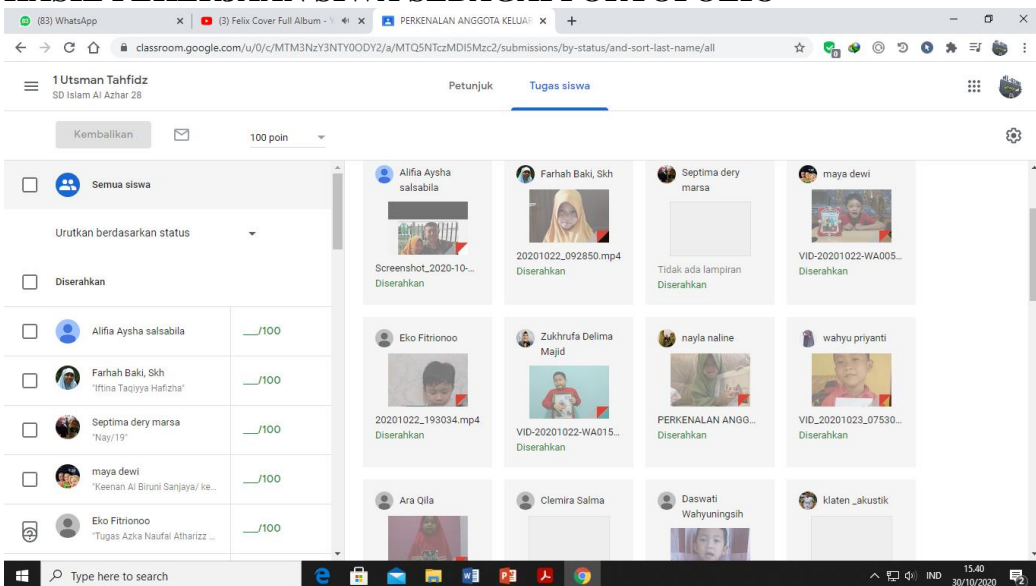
(83) WhatsApp
(3) Felix Cover Full Album -
PERKENALAN ANGGOTA KELUAR
classroom.google.com/u/0/c/MTM3NzY3NTY0ODY2/a/MTQ5NTczMDI5Mzc2/submissions/by-status/and-sort-last-name/all

1 Utsman Tahfidz
SD Islam Al Azhar 28

Petunjuk
Tugas siswa

Kembalikan
100 poin

Semua siswa
Urutkan berdasarkan status
Diserahkan

Alifia Aysha salsabila __/100
Farhah Baki, Skh "Iftina Taqiyya Hafizha" __/100
Septima dery marsa "Nay/19" __/100
maya dewi "Keenan Al Biruni Sanjaya/ ke... __/100
Eko Fitrionoo "Tugas Azka Naufal Atharizz ... __/100

Alifia Aysha salsabila
Screenshot_2020-10-...
Diserahkan

Farhah Baki, Skh
20201022_092850.mp4
Diserahkan

Septima dery marsa
Tidak ada lampiran
Diserahkan

maya dewi
VID-20201022-WA005...
Diserahkan

Eko Fitrionoo
20201022_193034.mp4
Diserahkan

Zukhrufa Delima Majid
VID-20201022-WA015...
Diserahkan

nayla naline
PERKENALAN ANGG...
Diserahkan

wahyu priyanti
VID_20201023_07530...
Diserahkan

Ara Qila
Clemira Salma
Daswati Wahyuningsih
klaten _akustik

Type here to search
IND 15.40 30/10/2020